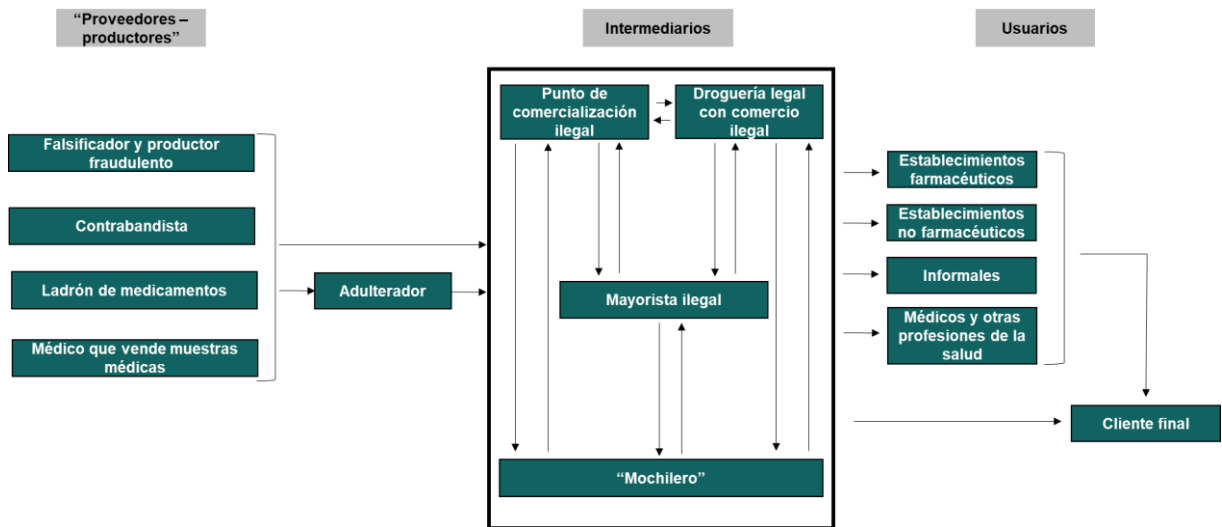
“Proveedores – productores”

Intermediarios

Usuarios

Falsificador y productor fraudulento

Contrabandista

Ladrón de medicamentos

Médico que vende muestras médicas

Adulterador

Punto de comercialización ilegal

Droguería legal con comercio ilegal

Mayorista ilegal

“Mochilero”

Establecimientos farmacéuticos

Establecimientos no farmacéuticos

Informales

Médicos y otras profesiones de la salud

Cliente final